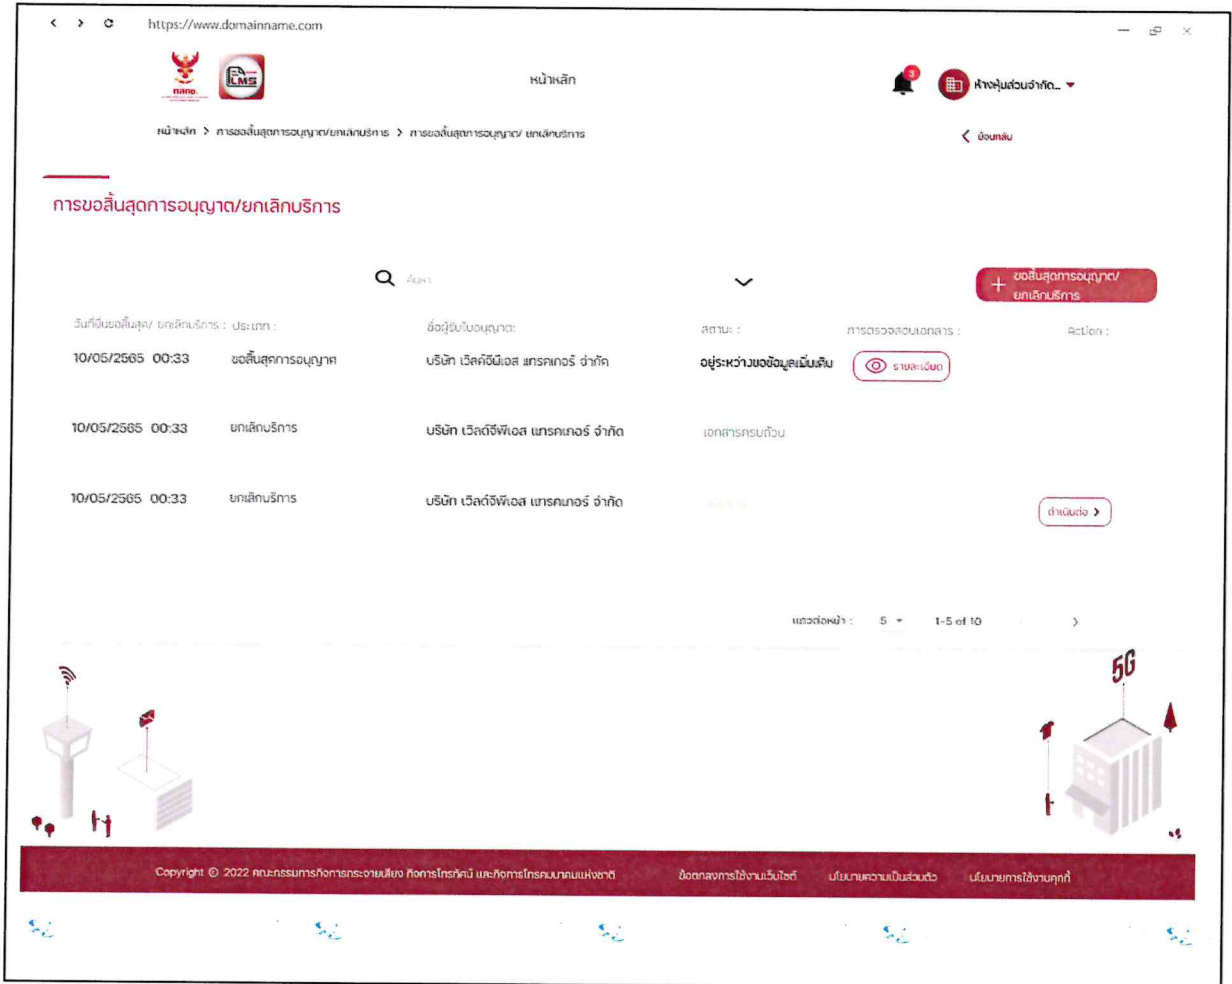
https://www.domainname.com

กสทช.

LMS

หน้าหลัก

3

ห้างหุ้นส่วนจำกัด...

หน้าหลัก > การขอสิ้นสุดการอนุญาต/ยกเลิกบริการ > การขอสิ้นสุดการอนุญาต/ ยกเลิกบริการ

ย้อนกลับ

การขอสิ้นสุดการอนุญาต/ยกเลิกบริการ

ค้นหา

+ ขอสิ้นสุดการอนุญาต/ยกเลิกบริการ

| วันที่ยื่นขอสิ้นสุด/ ยกเลิกบริการ : | ประเภท : | ชื่อผู้รับใบอนุญาต: | สถานะ : | การตรวจสอบเอกสาร : | Action : |
|---|---|---|---|---|---|
| 10/05/2565 00:33 | ขอสิ้นสุดการอนุญาต | บริษัท เวิลด์จีพีเอส แทรคเกอร์ จำกัด | อยู่ระหว่างขอข้อมูลเพิ่มเติม | รายละเอียด | |
| 10/05/2565 00:33 | ยกเลิกบริการ | บริษัท เวิลด์จีพีเอส แทรคเกอร์ จำกัด | เอกสารครบถ้วน | | |
| 10/05/2565 00:33 | ยกเลิกบริการ | บริษัท เวิลด์จีพีเอส แทรคเกอร์ จำกัด | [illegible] | | ดำเนินต่อ > |

แถวต่อหน้า : 5 1-5 of 10

5G

Copyright © 2022 คณะกรรมการกิจการกระจายเสียง กิจการโทรทัศน์ และกิจการโทรคมนาคมแห่งชาติ ข้อตกลงการใช้งานเว็บไซต์ นโยบายความเป็นส่วนตัว นโยบายการใช้งานคุกกี้